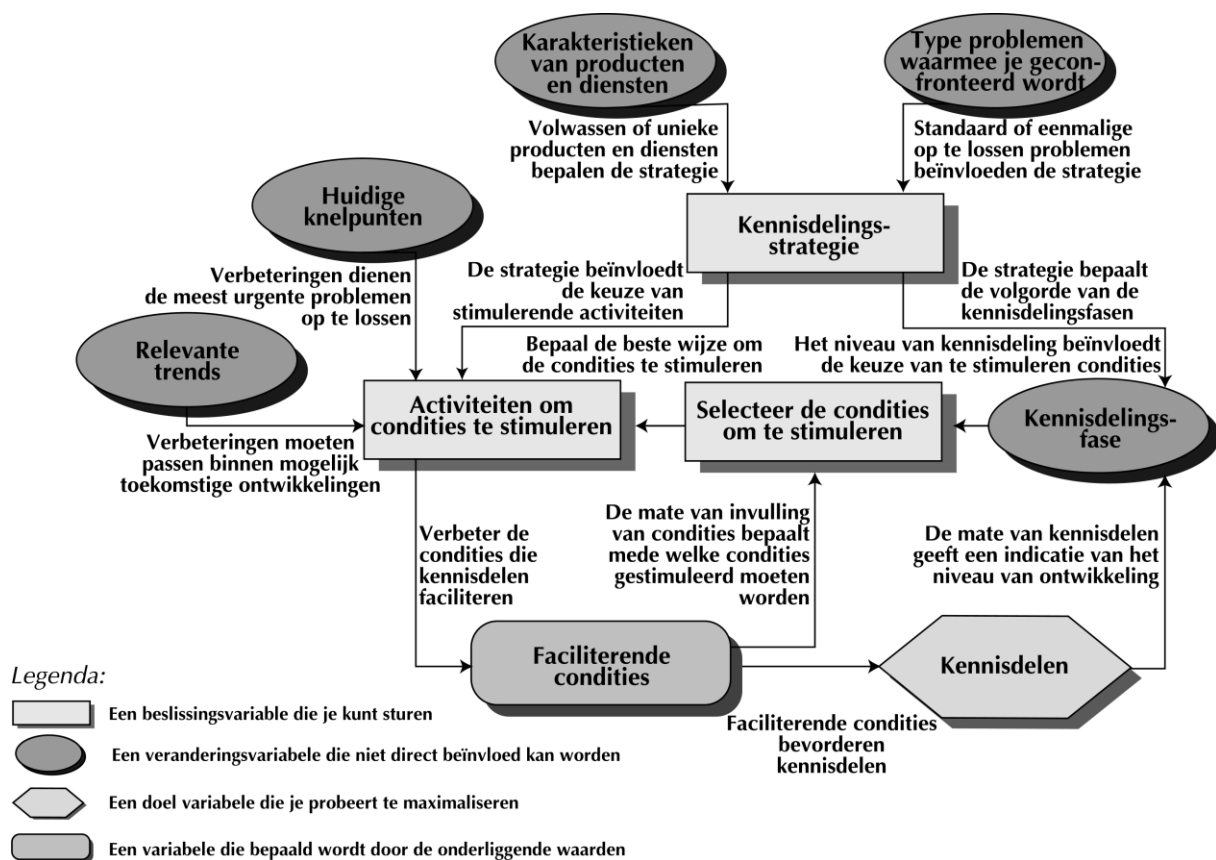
Karakteristieken van producten en diensten

Type problemen waarmee je geconfronteerd wordt

Volwassen of unieke producten en diensten bepalen de strategie

Standaard of eenmalige op te lossen problemen beïnvloeden de strategie

Huidige knelpunten

Kennisdelingsstrategie

Verbeteringen dienen de meest urgente problemen op te lossen

De strategie beïnvloedt de keuze van stimulerende activiteiten

De strategie bepaalt de volgorde van de kennisdelingsfasen

Relevante trends

Bepaal de beste wijze om de condities te stimuleren

Het niveau van kennisdeling beïnvloedt de keuze van te stimuleren condities

Activiteiten om condities te stimuleren

Selecteer de condities om te stimuleren

Kennisdelingsfase

Verbeteringen moeten passen binnen mogelijk toekomstige ontwikkelingen

Verbeter de condities die kennisdelen faciliteren

De mate van invulling van condities bepaalt mede welke condities gestimuleerd moeten worden

De mate van kennisdelen geeft een indicatie van het niveau van ontwikkeling

Faciliterende condities

Kennisdelen

Faciliterende condities bevorderen kennisdelen

Legenda:

Een beslissingsvariabele die je kunt sturen

Een veranderingsvariabele die niet direct beïnvloed kan worden

Een doel variabele die je probeert te maximaliseren

Een variabele die bepaald wordt door de onderliggende waarden